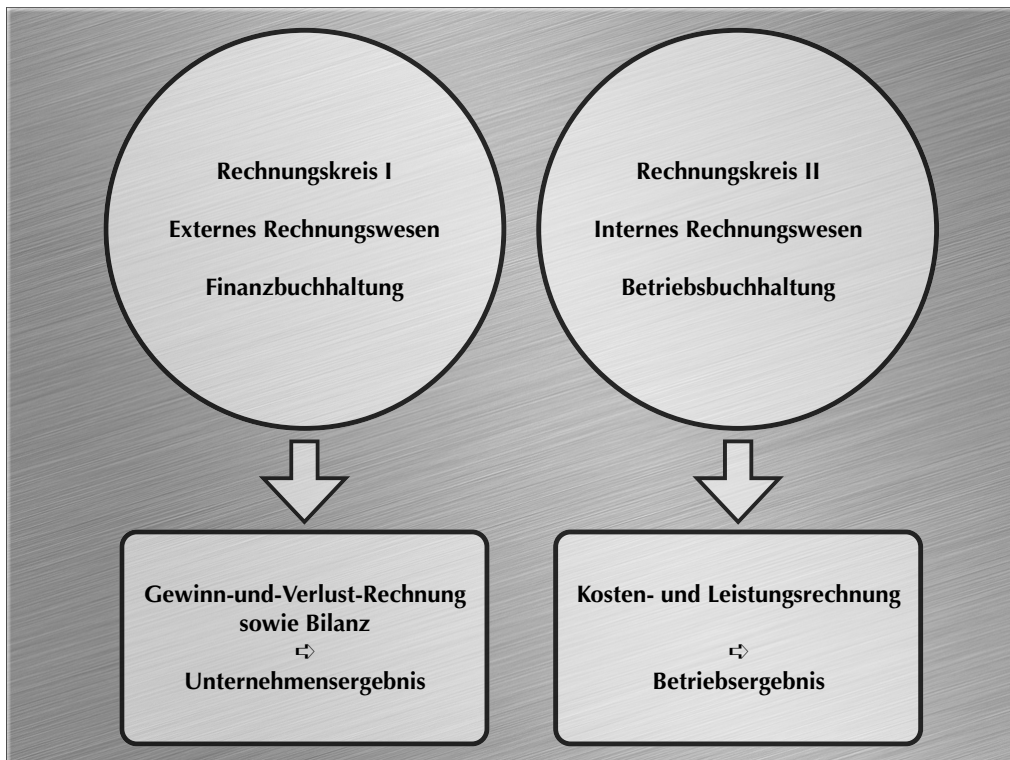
Rechnungskreis I

Externes Rechnungswesen

Finanzbuchhaltung

Rechnungskreis II

Internes Rechnungswesen

Betriebsbuchhaltung

Gewinn-und-Verlust-Rechnung sowie Bilanz
➪
Unternehmensergebnis

Kosten- und Leistungsrechnung
➪
Betriebsergebnis